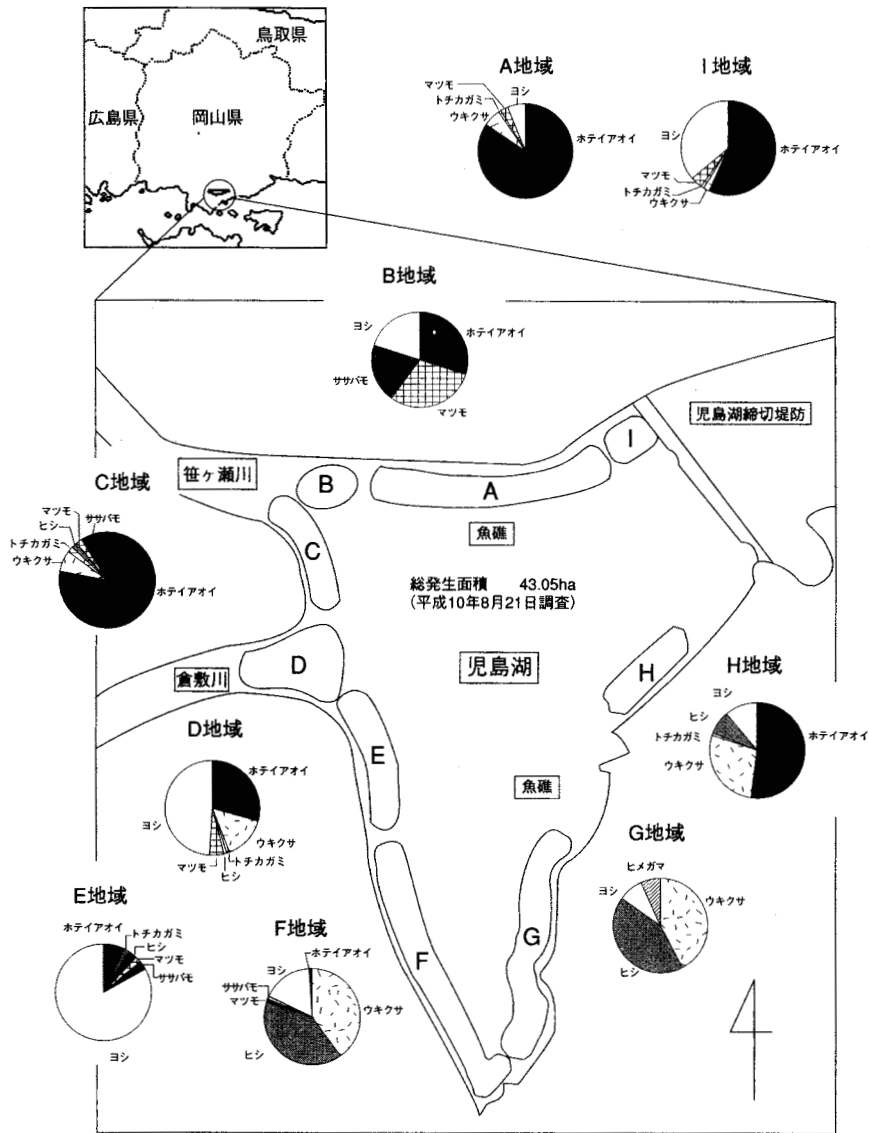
鳥取県

広島県

岡山県

A地域

マツモ
トチカガミ
ウキクサ
ヨシ
ホテイアオイ

I地域

ヨシ
ホテイアオイ
マツモ
トチカガミ
ウキクサ

B地域

ヨシ
ホテイアオイ
ササバモ
マツモ

児島湖締切堤防

I

笹ヶ瀬川

B

A

C地域

マツモ
ヒシ
ササバモ
トチカガミ
ウキクサ
ホテイアオイ

C

魚礁

総発生面積 43.05ha
(平成10年8月21日調査)

D

倉敷川

児島湖

H

H地域

ヨシ
ヒシ
トチカガミ
ウキクサ
ホテイアオイ

D地域

ホテイアオイ
ヨシ
ウキクサ
マツモ
トチカガミ
ヒシ

E

魚礁

G地域

ヒメガマ
ヨシ
ウキクサ
ヒシ

E地域

ホテイアオイ
トチカガミ
ヒシ
マツモ
ササバモ
ヨシ

F地域

ヨシ
ホテイアオイ
ササバモ
マツモ
ウキクサ
ヒシ

F

G

4